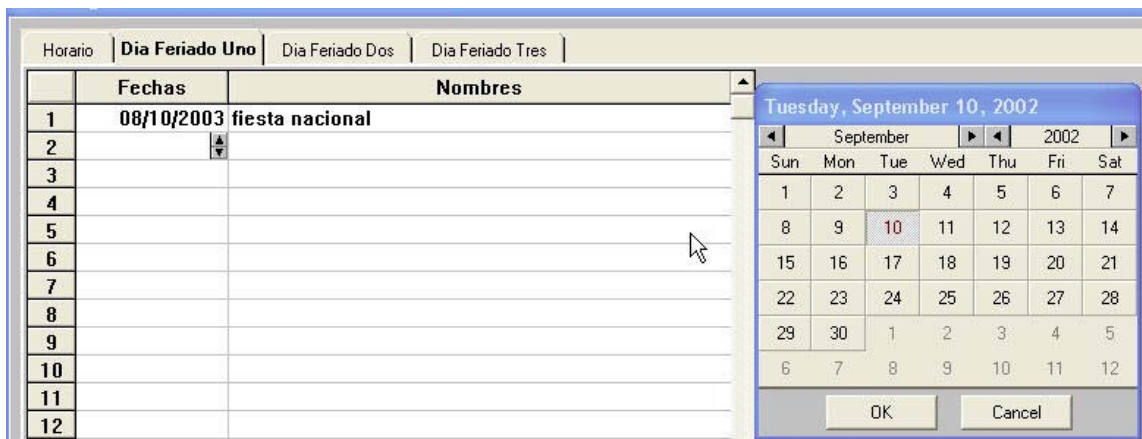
Horario | Dia Feriado Uno | Dia Feriado Dos | Dia Feriado Tres

| | Fechas | Nombres |
|---|---|---|
| 1 | 08/10/2003 | fiesta nacional |
| 2 | | |
| 3 | | |
| 4 | | |
| 5 | | |
| 6 | | |
| 7 | | |
| 8 | | |
| 9 | | |
| 10 | | |
| 11 | | |
| 12 | | |

Tuesday, September 10, 2002

September 2002

| Sun | Mon | Tue | Wed | Thu | Fri | Sat |
|---|---|---|---|---|---|---|
| 1 | 2 | 3 | 4 | 5 | 6 | 7 |
| 8 | 9 | 10 | 11 | 12 | 13 | 14 |
| 15 | 16 | 17 | 18 | 19 | 20 | 21 |
| 22 | 23 | 24 | 25 | 26 | 27 | 28 |
| 29 | 30 | 1 | 2 | 3 | 4 | 5 |
| 6 | 7 | 8 | 9 | 10 | 11 | 12 |

OK Cancel